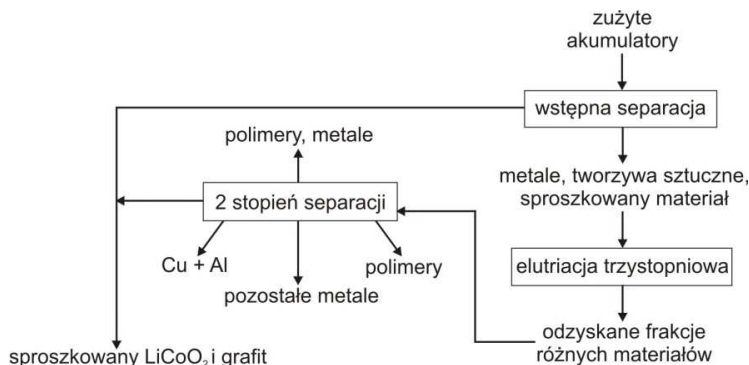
zużyte akumulatory

wstępna separacja

metale, tworzywa sztuczne, sproszkowany materiał

elutriacja trzystopniowa

odzyskane frakcje różnych materiałów

polimery, metale

2 stopień separacji

Cu + Al

pozostałe metale

polimery

sproszkowany $LiCoO_2$ i grafit